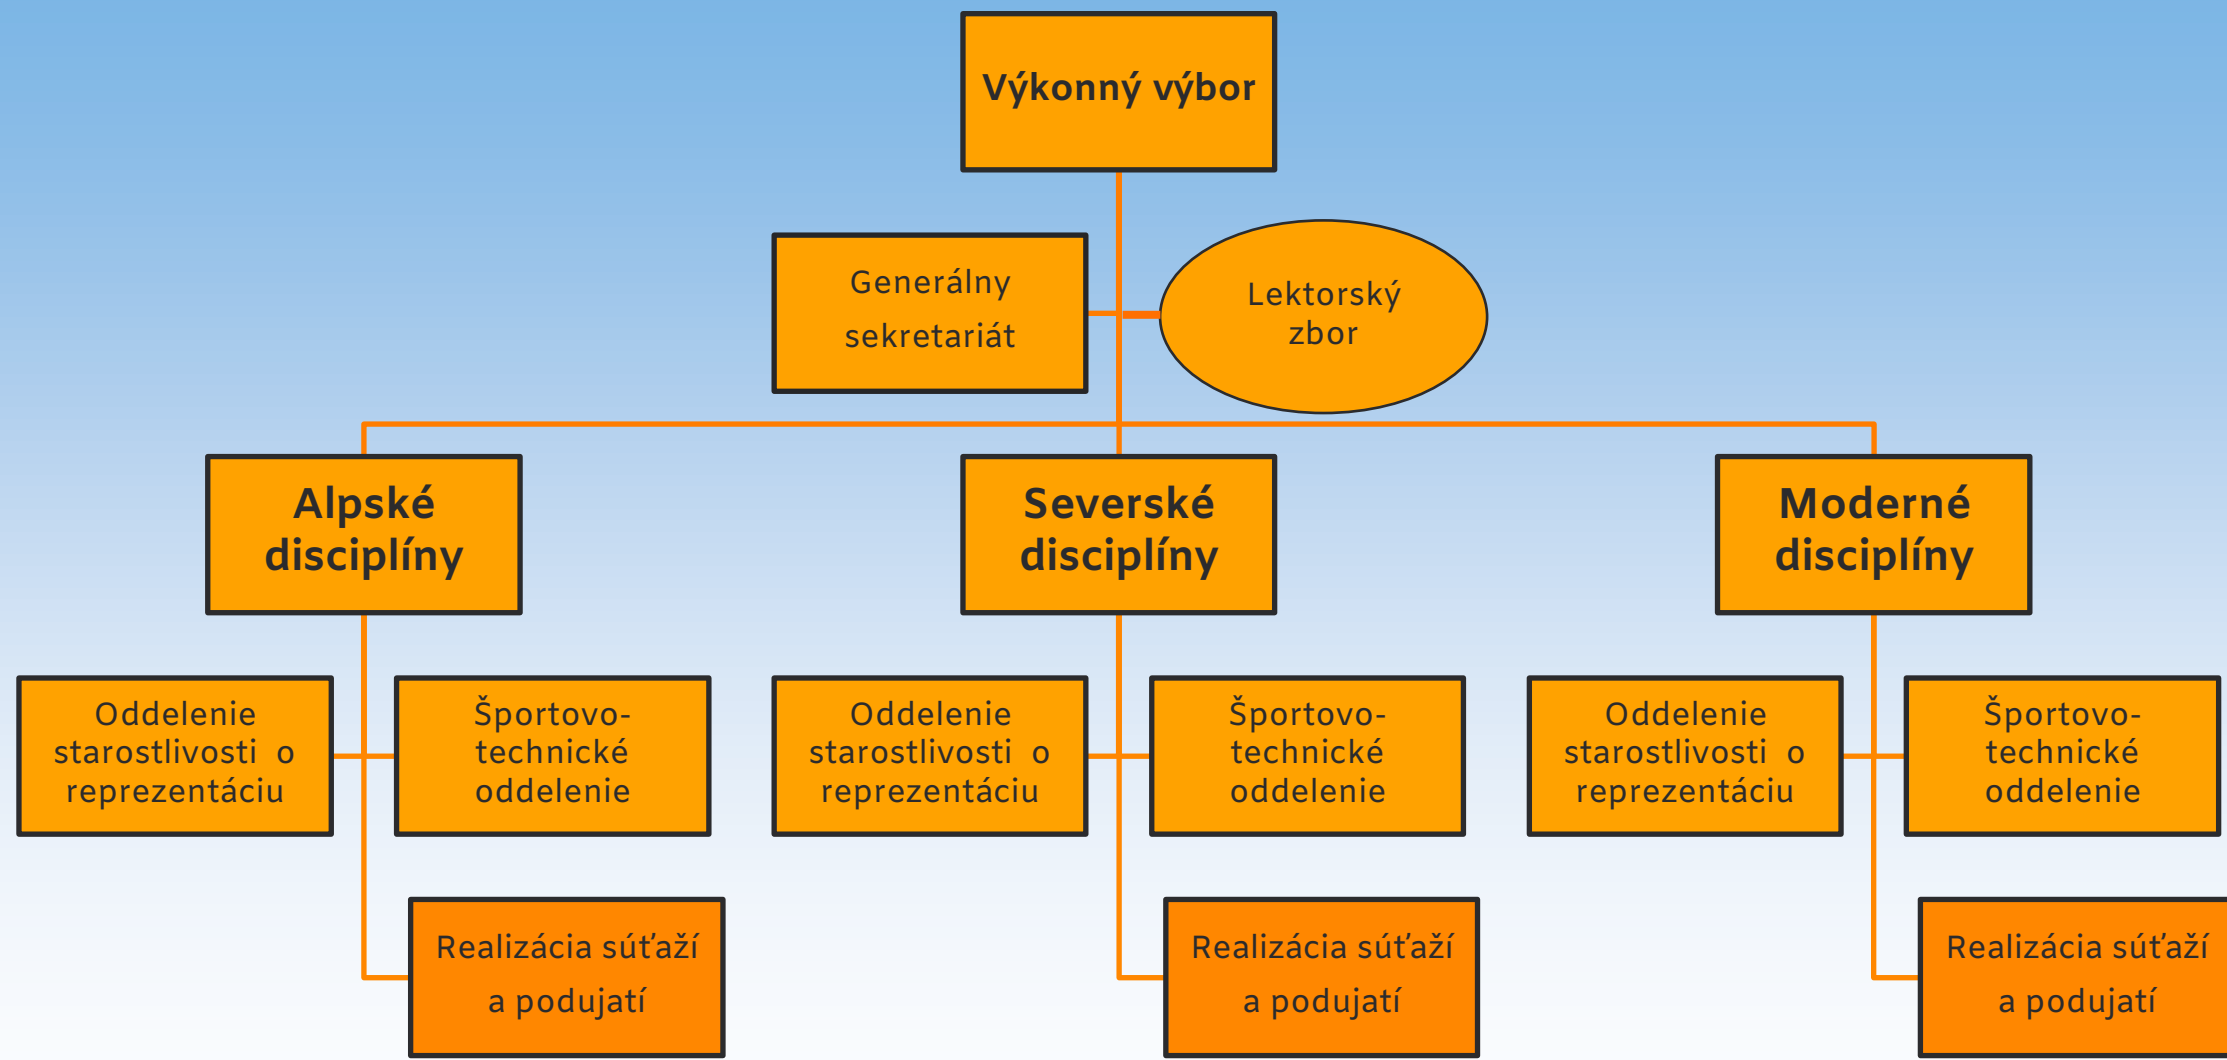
Výkonný výbor

Generálny sekretariát

Lektorský zbor

Alpské disciplíny

Severské disciplíny

Moderné disciplíny

Oddelenie starostlivosti o reprezentáciu

Športovo-technické oddelenie

Realizácia súťaží a podujatí

Oddelenie starostlivosti o reprezentáciu

Športovo-technické oddelenie

Realizácia súťaží a podujatí

Oddelenie starostlivosti o reprezentáciu

Športovo-technické oddelenie

Realizácia súťaží a podujatí